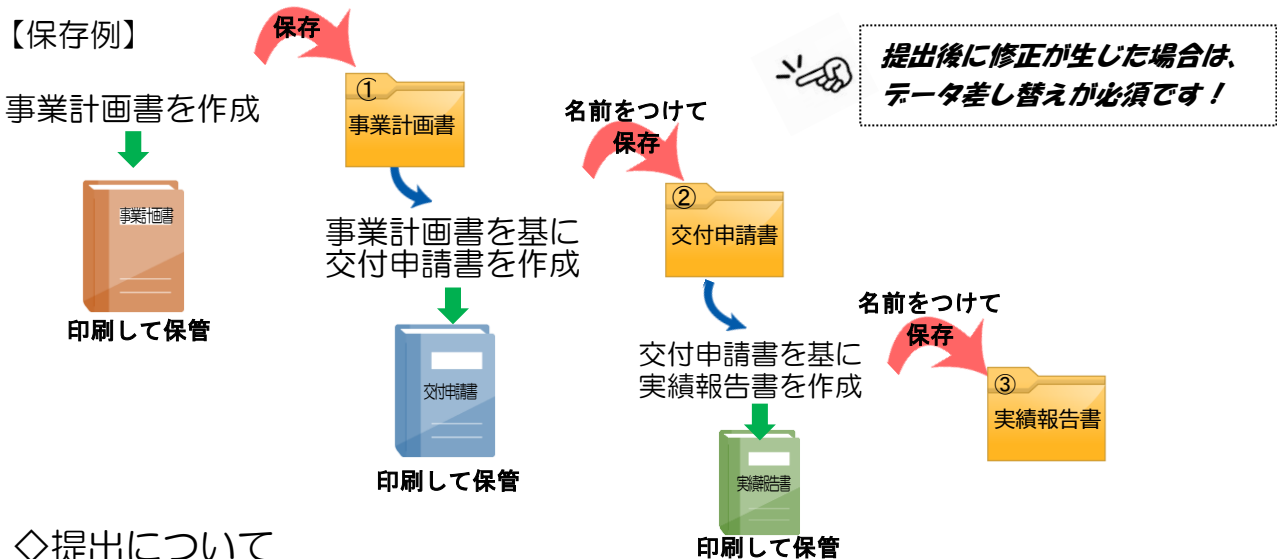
【保存例】

保存

提出後に修正が生じた場合は、
データ差し替えが必須です！

事業計画書を作成

①
事業計画書

事業計画書

印刷して保管

事業計画書を基に
交付申請書を作成

名前をつけて
保存

②
交付申請書

交付申請書

印刷して保管

交付申請書を基に
実績報告書を作成

名前をつけて
保存

③
実績報告書

実績報告書

印刷して保管

◇提出について